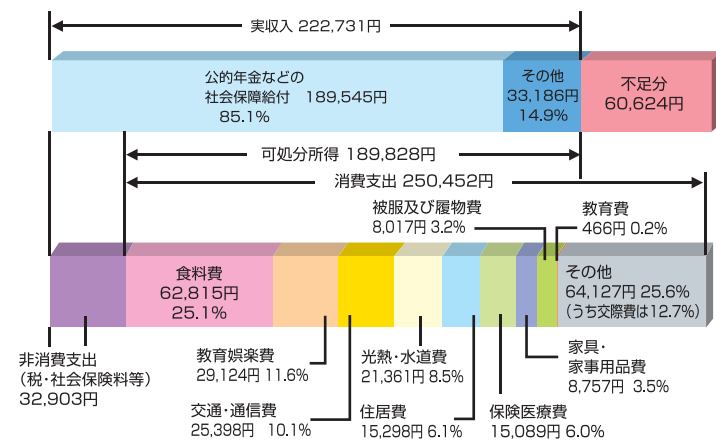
実収入 222,731円

公的年金などの
社会保障給付 189,545円
85.1%

その他
33,186円
14.9%

不足分
60,624円

可処分所得 189,828円

消費支出 250,452円

被服及び履物費
8,017円 3.2%

教育費
466円 0.2%

食料費
62,815円
25.1%

その他
64,127円 25.6%
（うち交際費は12.7%）

非消費支出
（税・社会保険料等）
32,903円

教育娯楽費
29,124円 11.6%

光熱・水道費
21,361円 8.5%

家具・
家事用品費
8,757円 3.5%

交通・通信費
25,398円 10.1%

住居費
15,298円 6.1%

保険医療費
15,089円 6.0%